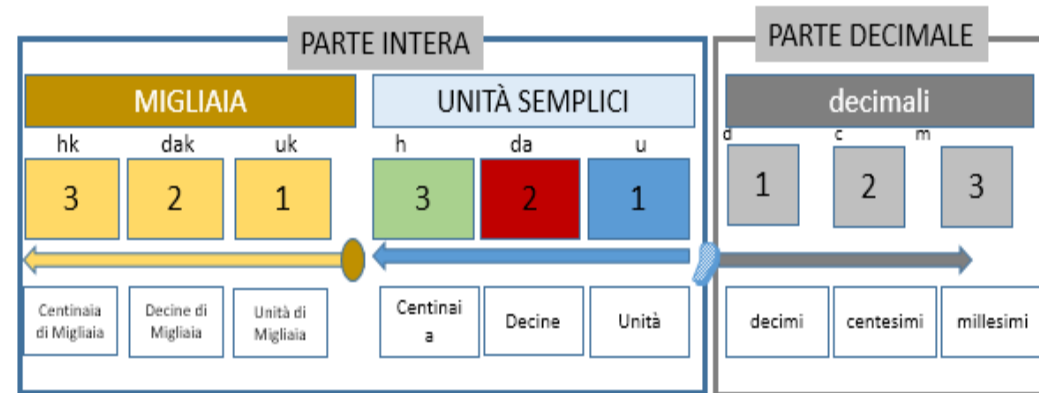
PARTE INTERA

PARTE DECIMALE

MIGLIAIA

UNITÀ SEMPLICI

decimali

hk dak uk

h da u

d c m

3 2 1

3 2 1

1 2 3

Centinaia di Migliaia

Decine di Migliaia

Unità di Migliaia

Centinai a

Decine

Unità

decimi

centesimi

millesimi